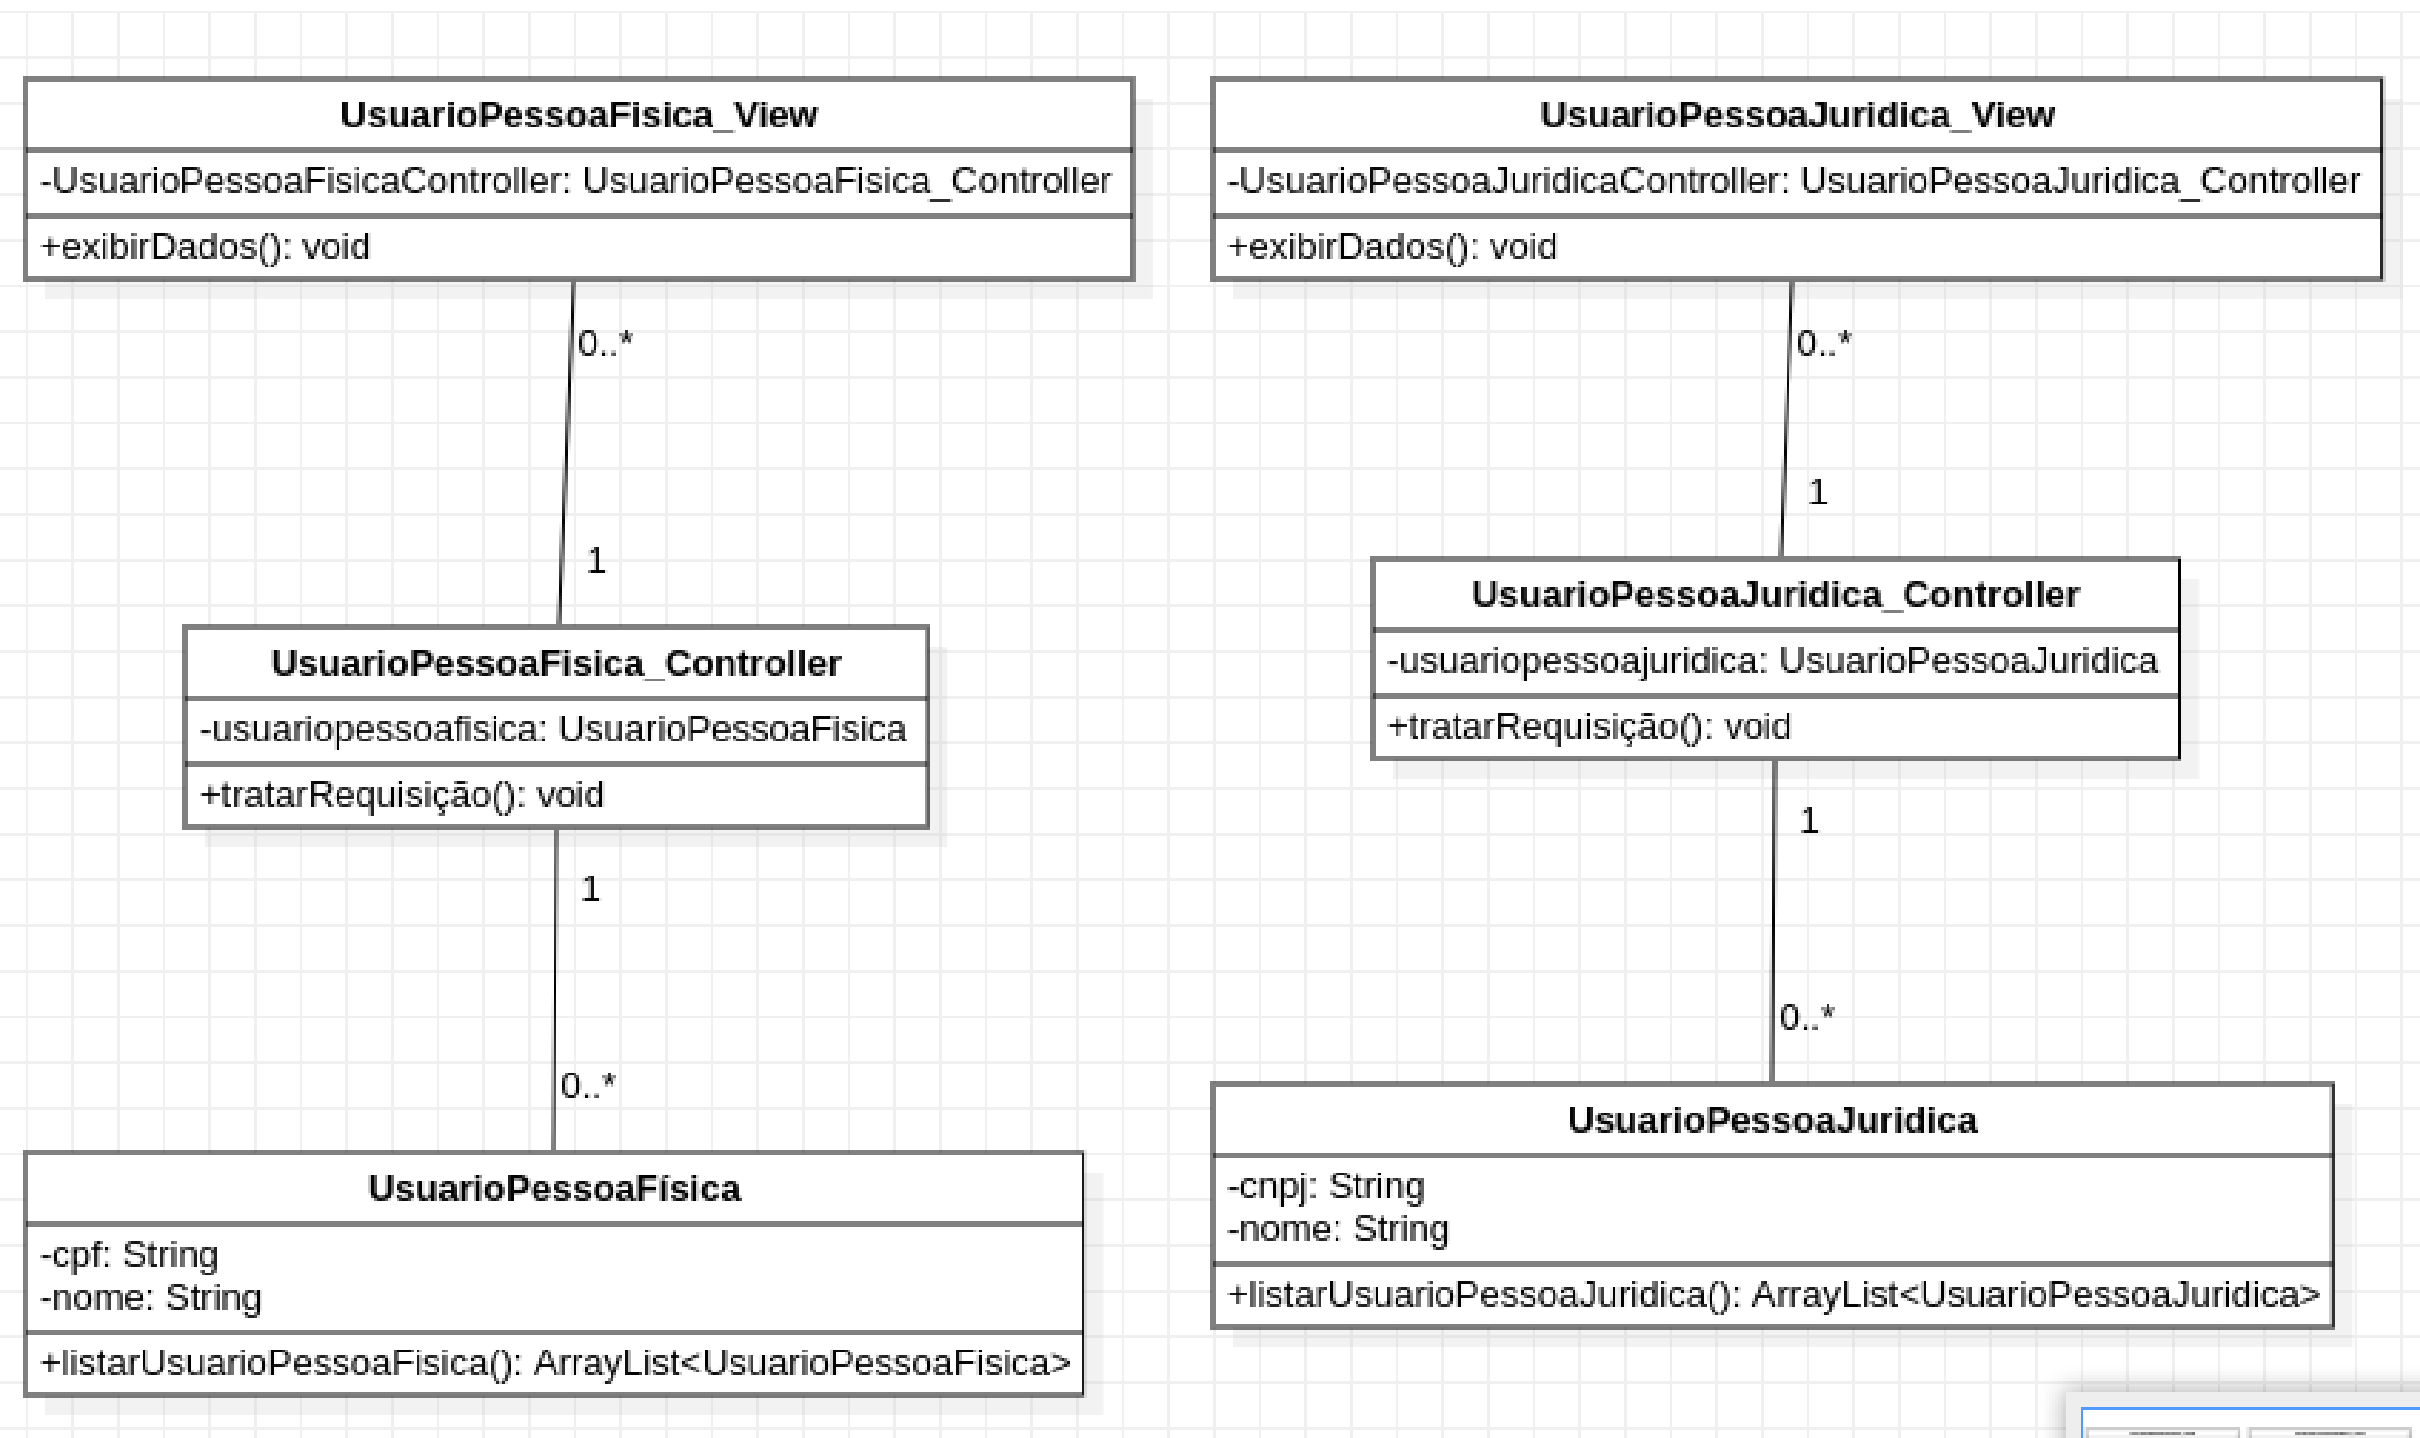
UsuarioPessoaFisica_View

-UsuarioPessoaFisicaController: UsuarioPessoaFisica_Controller

+exibirDados(): void

0..*

1

UsuarioPessoaFisica_Controller

-usuariopessoafisica: UsuarioPessoaFisica

+tratarRequisição(): void

1

0..*

UsuarioPessoaFísica

-cpf: String
-nome: String

+listarUsuarioPessoaFisica(): ArrayList<UsuarioPessoaFisica>

UsuarioPessoaJuridica_View

-UsuarioPessoaJuridicaController: UsuarioPessoaJuridica_Controller

+exibirDados(): void

0..*

1

UsuarioPessoaJuridica_Controller

-usuariopessoajuridica: UsuarioPessoaJuridica

+tratarRequisição(): void

1

0..*

UsuarioPessoaJuridica

-cnpj: String
-nome: String

+listarUsuarioPessoaJuridica(): ArrayList<UsuarioPessoaJuridica>